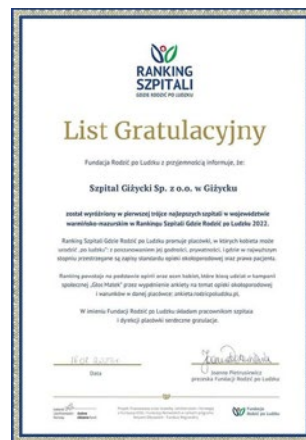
RANKING SZPITALI
GDZIE RODZIĆ PO LUDZKU

List Gratulacyjny

Fundacja Rodzić po Ludzku z przyjemnością informuje, że:

Szpital Giżycki Sp. z o.o. w Giżycku

został wyróżniony w pierwszej trójce najlepszych szpitali w województwie warmińsko-mazurskim w Rankingu Szpitali Gdzie Rodzić po Ludzku 2022.

Ranking Szpitali Gdzie Rodzić po Ludzku promuje placówki, w których kobieta może urodzić „po ludzku": z poszanowaniem jej godności, prywatności, i gdzie w najwyższym stopniu przestrzegane są zapisy standardu opieki okołoporodowej oraz prawa pacjenta.

Ranking powstaje na podstawie opinii oraz ocen kobiet, które biorą udział w kampanii społecznej „Głos Matek" przez wypełnienie ankiety na temat opieki okołoporodowej i warunków w danej placówce: ankieta.rodzicpoludzku.pl.

W imieniu Fundacji Rodzić po Ludzku składam pracownikom szpitala i dyrekcji placówki serdeczne gratulacje.

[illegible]
Data

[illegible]
Joanna Pietrusiewicz
prezeska Fundacji Rodzić po Ludzku

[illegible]

Fundacja Rodzić po Ludzku